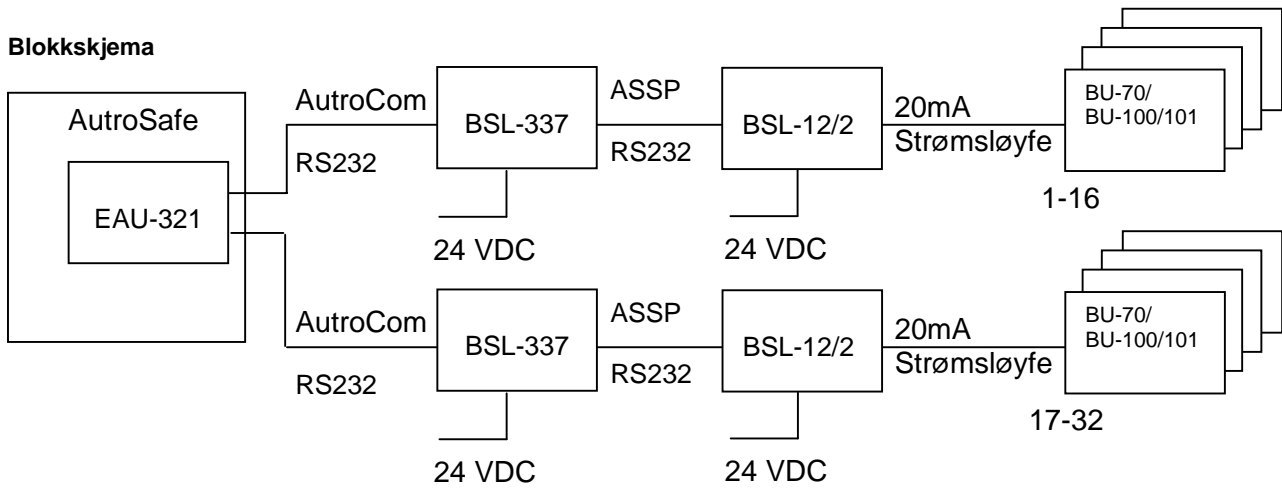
Blokkskjema

AutroSafe

EAU-321

AutroCom
RS232

BSL-337

24 VDC

ASSP
RS232

BSL-12/2

24 VDC

20mA
Strømsløyfe

BU-70/
BU-100/101

1-16

AutroCom
RS232

BSL-337

24 VDC

ASSP
RS232

BSL-12/2

24 VDC

20mA
Strømsløyfe

BU-70/
BU-100/101

17-32